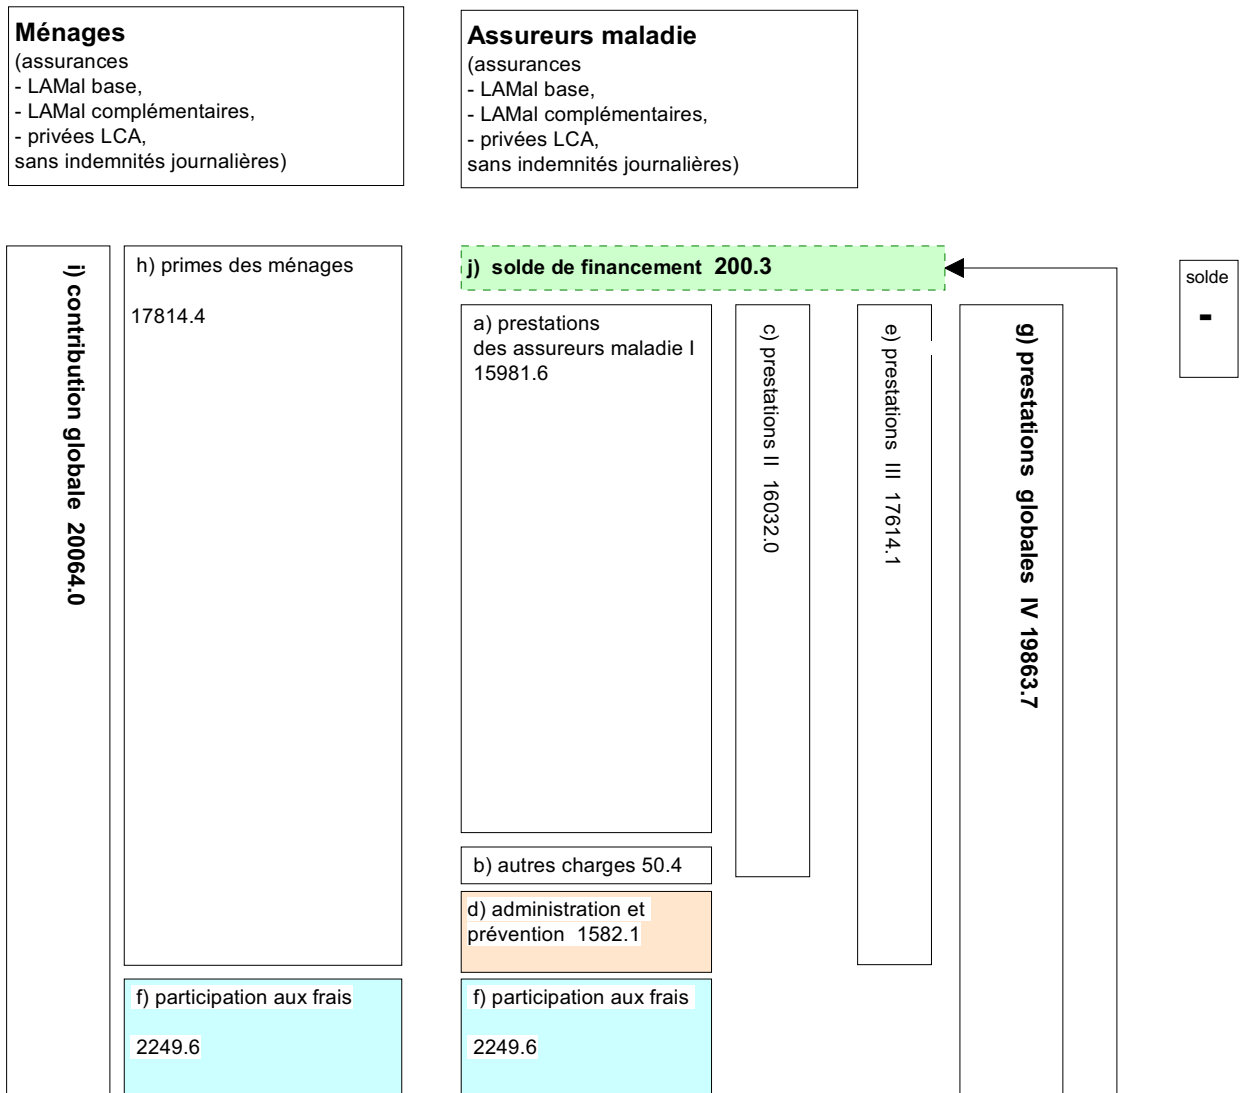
Ménages
(assurances
- LAMal base,
- LAMal complémentaires,
- privées LCA,
sans indemnités journalières)

Assureurs maladie
(assurances
- LAMal base,
- LAMal complémentaires,
- privées LCA,
sans indemnités journalières)

i) contribution globale 20064.0

h) primes des ménages

17814.4

j) solde de financement 200.3

solde
-

a) prestations des assureurs maladie I 15981.6

c) prestations II 16032.0

e) prestations III 17614.1

g) prestations globales IV 19863.7

b) autres charges 50.4

d) administration et prévention 1582.1

f) participation aux frais

2249.6

f) participation aux frais

2249.6